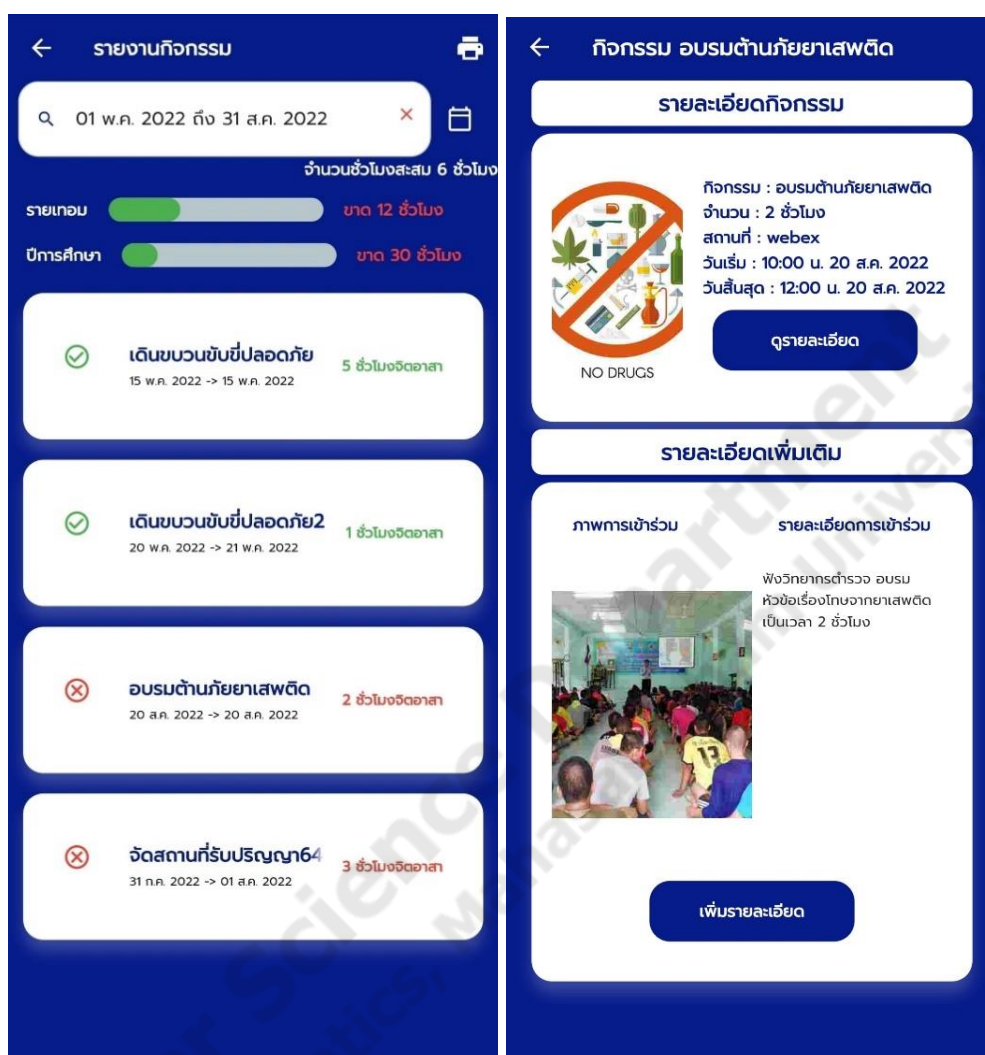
รายงานกิจกรรม

01 พ.ค. 2022 ถึง 31 ส.ค. 2022

จำนวนชั่วโมงสะสม 6 ชั่วโมง

รายเทอม ขาด 12 ชั่วโมง

ปีการศึกษา ขาด 30 ชั่วโมง

เดินขบวนขับขี่ปลอดภัย
15 พ.ค. 2022 -> 15 พ.ค. 2022
5 ชั่วโมงจิตอาสา

เดินขบวนขับขี่ปลอดภัย2
20 พ.ค. 2022 -> 21 พ.ค. 2022
1 ชั่วโมงจิตอาสา

อบรมต้านภัยยาเสพติด
20 ส.ค. 2022 -> 20 ส.ค. 2022
2 ชั่วโมงจิตอาสา

จัดสถานที่รับปริญญา64
31 ก.ค. 2022 -> 01 ส.ค. 2022
3 ชั่วโมงจิตอาสา

กิจกรรม อบรมต้านภัยยาเสพติด

รายละเอียดกิจกรรม

NO DRUGS

กิจกรรม : อบรมต้านภัยยาเสพติด
จำนวน : 2 ชั่วโมง
สถานที่ : webex
วันเริ่ม : 10:00 น. 20 ส.ค. 2022
วันสิ้นสุด : 12:00 น. 20 ส.ค. 2022

ดูรายละเอียด

รายละเอียดเพิ่มเติม

ภาพการเข้าร่วม

รายละเอียดการเข้าร่วม

ฟังวิทยากรตำรวจ อบรม หัวข้อเรื่องโทษจากยาเสพติด เป็นเวลา 2 ชั่วโมง

เพิ่มรายละเอียด